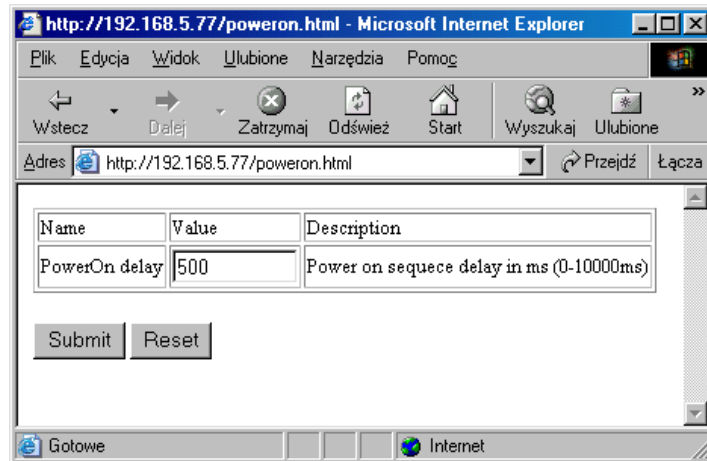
http://192.168.5.77/poweron.html - Microsoft Internet Explorer

Plik Edycja Widok Ulubione Narzędzia Pomoc

Wstecz Dalej Zatrzymaj Odśwież Start Wyszukaj Ulubione

Adres http://192.168.5.77/poweron.html Przejdź Łącza

| Name | Value | Description |
|---|---|---|
| PowerOn delay | 500 | Power on sequece delay in ms (0-10000ms) |

Submit Reset

Gotowe Internet